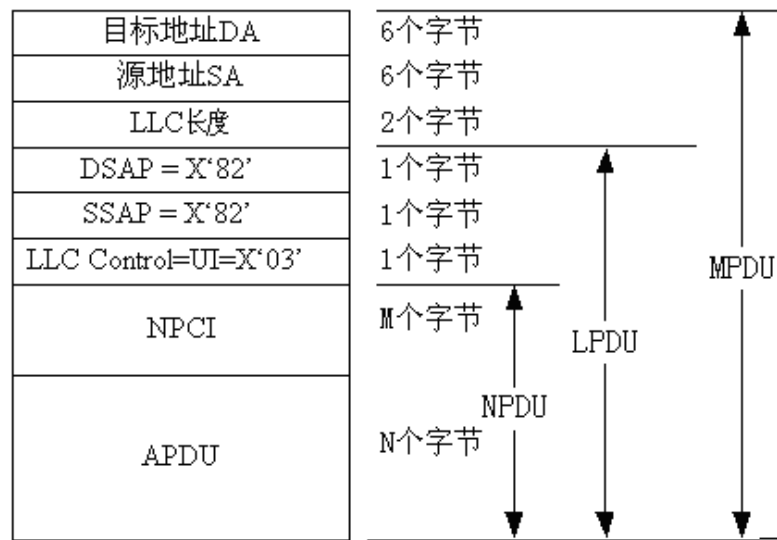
| | |
|---|---|
| 目标地址DA | 6个字节 |
| 源地址SA | 6个字节 |
| LLC长度 | 2个字节 |
| DSAP = X‘82’ | 1个字节 |
| SSAP = X‘82’ | 1个字节 |
| LLC Control=UI=X‘03’ | 1个字节 |
| NPCI | M个字节 |
| APDU | N个字节 |

NPDU
LPDU
MPDU